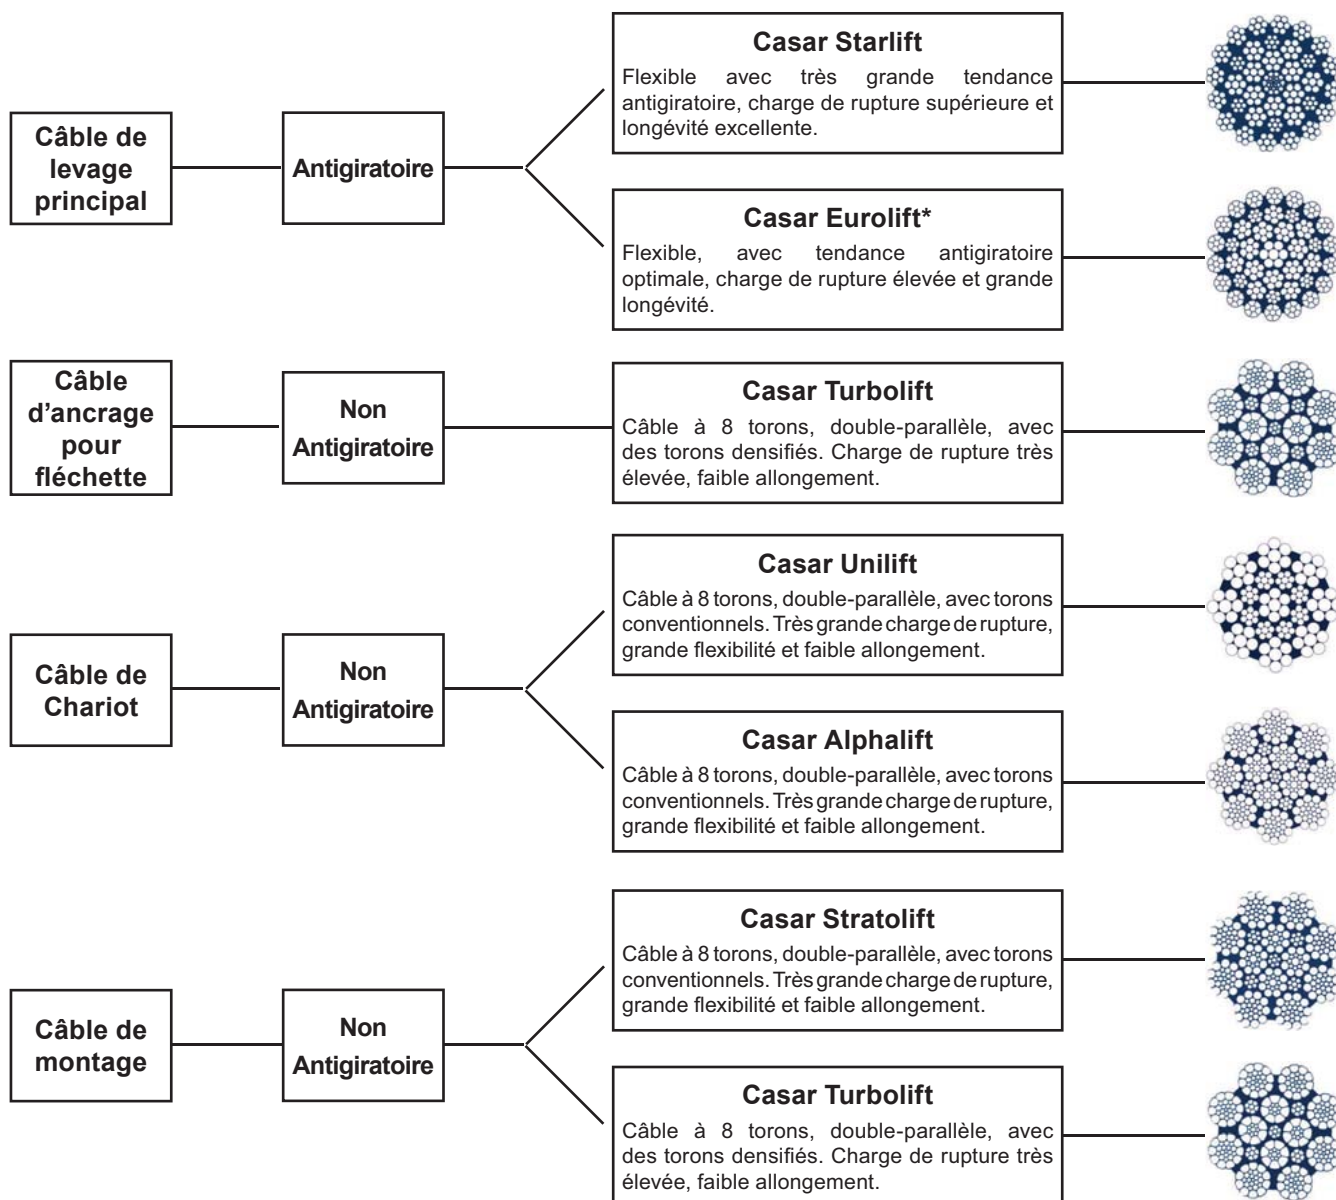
Câble de levage principal

Antigiratoire

Casar Starlift
Flexible avec très grande tendance antigiratoire, charge de rupture supérieure et longévité excellente.

Casar Eurolift*
Flexible, avec tendance antigiratoire optimale, charge de rupture élevée et grande longévité.

Câble d'ancrage pour fléchette

Non Antigiratoire

Casar Turbolift
Câble à 8 torons, double-parallèle, avec des torons densifiés. Charge de rupture très élevée, faible allongement.

Câble de Chariot

Non Antigiratoire

Casar Unilift
Câble à 8 torons, double-parallèle, avec torons conventionnels. Très grande charge de rupture, grande flexibilité et faible allongement.

Casar Alphalift
Câble à 8 torons, double-parallèle, avec torons conventionnels. Très grande charge de rupture, grande flexibilité et faible allongement.

Câble de montage

Non Antigiratoire

Casar Stratolift
Câble à 8 torons, double-parallèle, avec torons conventionnels. Très grande charge de rupture, grande flexibilité et faible allongement.

Casar Turbolift
Câble à 8 torons, double-parallèle, avec des torons densifiés. Charge de rupture très élevée, faible allongement.